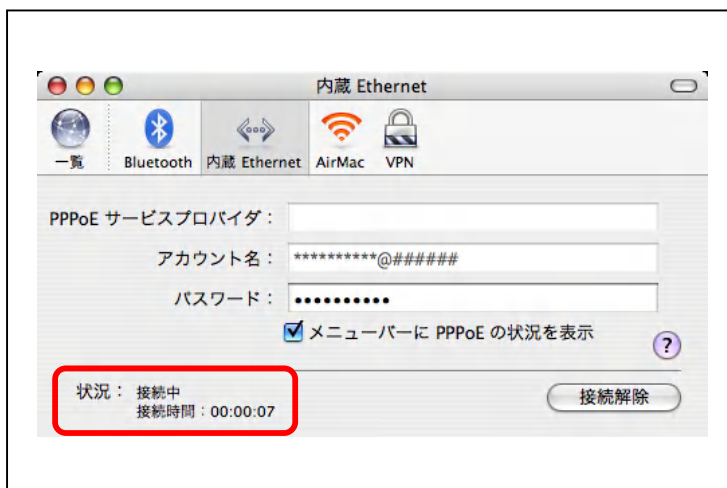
内蔵 Ethernet

一覧 Bluetooth 内蔵 Ethernet AirMac VPN

PPPoE サービスプロバイダ：

アカウント名： **********@######

パスワード： ••••••••••

メニューバーに PPPoE の状況を表示

?

状況： 接続中
接続時間：00:00:07

接続解除